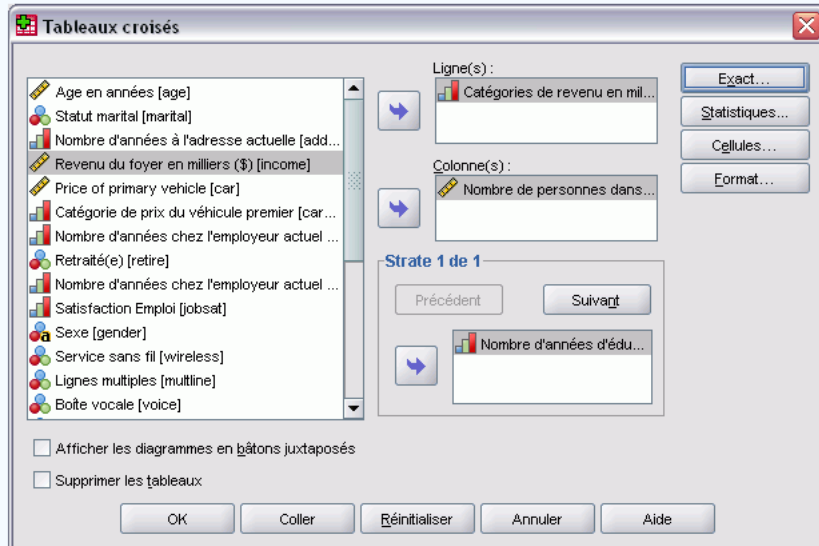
Tableaux croisés

Age en années [age]
Statut marital [marital]
Nombre d'années à l'adresse actuelle [add...
Revenu du foyer en milliers ($) [income]
Price of primary vehicle [car]
Catégorie de prix du véhicule premier [car...
Nombre d'années chez l'employeur actuel ...
Retraité(e) [retire]
Nombre d'années chez l'employeur actuel ...
Satisfaction Emploi [jobsat]
Sexe [gender]
Service sans fil [wireless]
Lignes multiples [multline]
Boîte vocale [voice]

Ligne(s) :
Catégories de revenu en mil...

Colonne(s) :
Nombre de personnes dans...

Strate 1 de 1
Précédent
Suivant
Nombre d'années d'édu...

Exact...
Statistiques...
Cellules...
Format...

Afficher les diagrammes en bâtons juxtaposés
Supprimer les tableaux

OK
Coller
Réinitialiser
Annuler
Aide